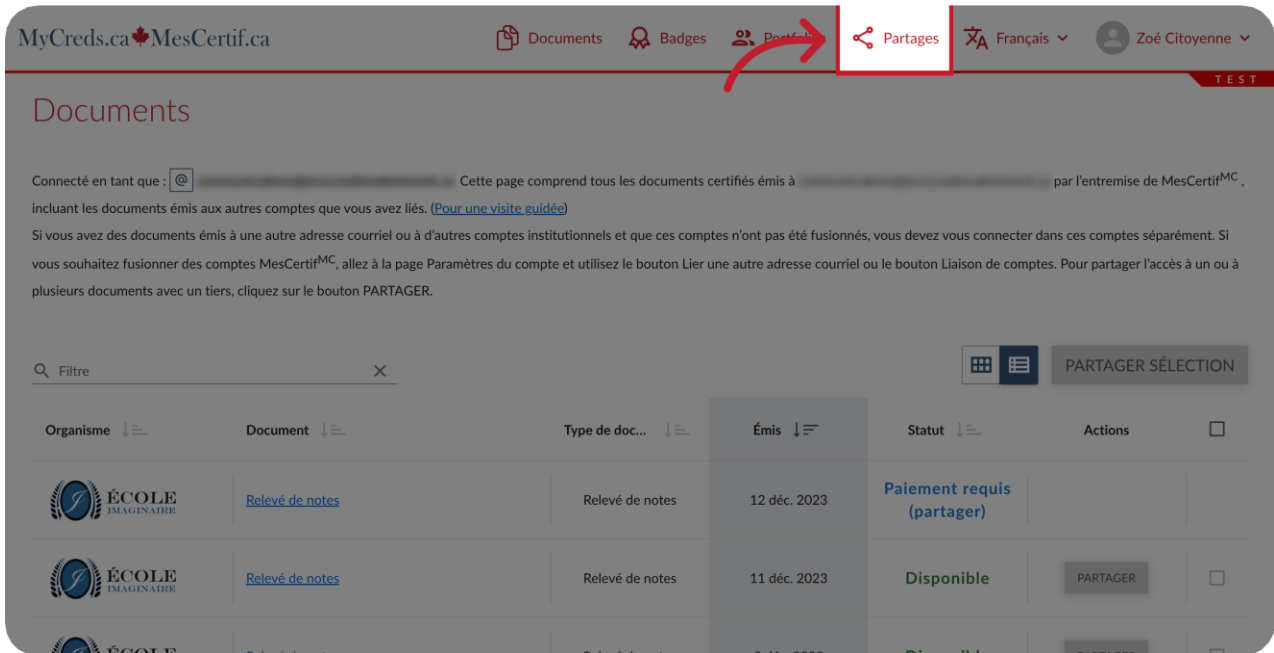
MyCreds.ca MesCertif.ca

Documents Badges Portfo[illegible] Partages Français Zoé Citoyenne

TEST

Documents

Connecté en tant que : @ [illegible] Cette page comprend tous les documents certifiés émis à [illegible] par l'entremise de MesCertif$^{MC}$, incluant les documents émis aux autres comptes que vous avez liés. (Pour une visite guidée)

Si vous avez des documents émis à une autre adresse courriel ou à d'autres comptes institutionnels et que ces comptes n'ont pas été fusionnés, vous devez vous connecter dans ces comptes séparément. Si vous souhaitez fusionner des comptes MesCertif$^{MC}$, allez à la page Paramètres du compte et utilisez le bouton Lier une autre adresse courriel ou le bouton Liaison de comptes. Pour partager l'accès à un ou à plusieurs documents avec un tiers, cliquez sur le bouton PARTAGER.

Filtre

PARTAGER SÉLECTION

| Organisme | Document | Type de doc... | Émis | Statut | Actions | |
|---|---|---|---|---|---|---|
| ÉCOLE IMAGINAIRE | Relevé de notes | Relevé de notes | 12 déc. 2023 | Paiement requis (partager) | | |
| ÉCOLE IMAGINAIRE | Relevé de notes | Relevé de notes | 11 déc. 2023 | Disponible | PARTAGER | |
| ÉCOLE | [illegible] | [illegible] | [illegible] | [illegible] | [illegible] | |